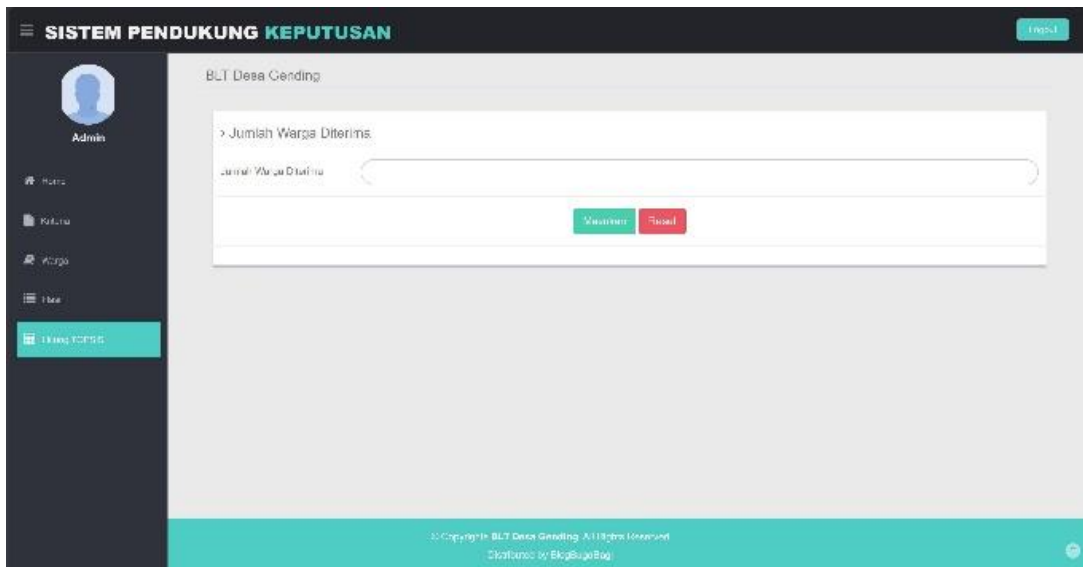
SISTEM PENDUKUNG KEPUTUSAN

Logout

Admin

Home

Kriteria

Warga

Hasil

Hitung TOPSIS

BLT Desa Gending

› Jumlah Warga Diterima

Jumlah Warga Diterima

Masukkan Reset

© Copyright BLT Desa Gending. All Rights Reserved

Distributed by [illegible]